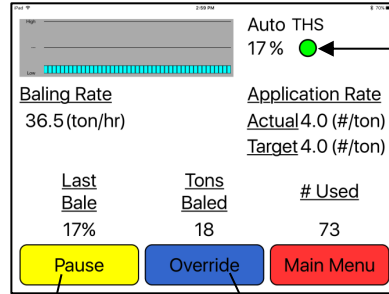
iPad
2:59 PM
70%

High
Low

Auto THS
17 %

Baling Rate
36.5 (ton/hr)

Application Rate
Actual 4.0 (#/ton)
Target 4.0 (#/ton)

| Last Bale | Tons Baled | # Used |
|---|---|---|
| 17% | 18 | 73 |

Pause
Override
Main Menu